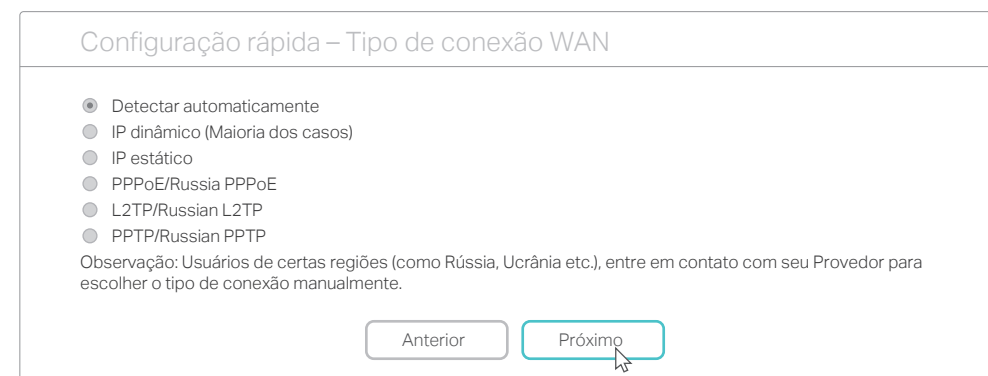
Configuração rápida – Tipo de conexão WAN

Detectar automaticamente
IP dinâmico (Maioria dos casos)
IP estático
PPPoE/Russia PPPoE
L2TP/Russian L2TP
PPTP/Russian PPTP

Observação: Usuários de certas regiões (como Rússia, Ucrânia etc.), entre em contato com seu Provedor para escolher o tipo de conexão manualmente.

Anterior
Próximo